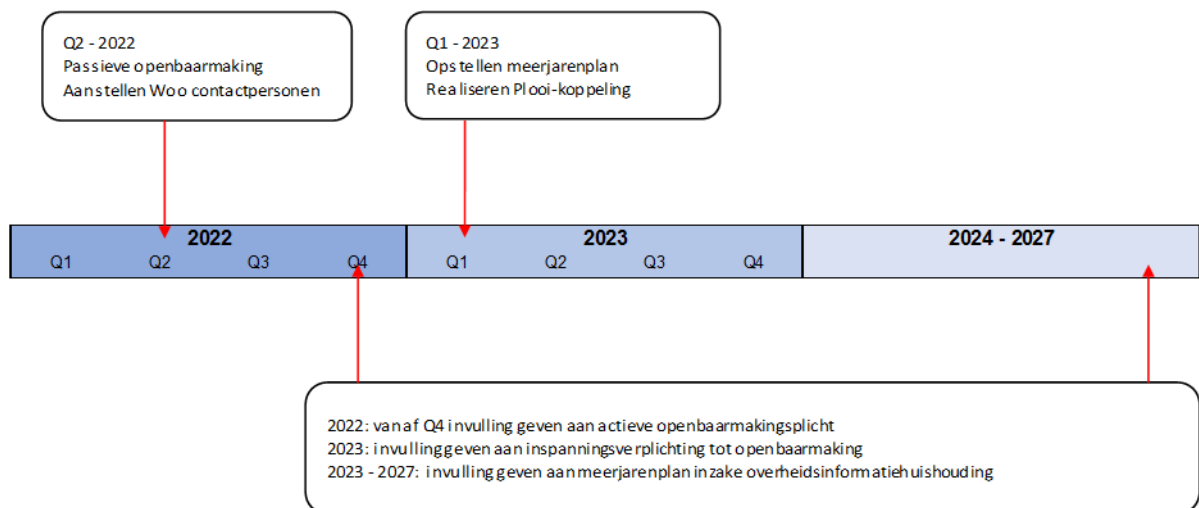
Q2 - 2022
Passieve openbaarmaking
Aanstellen Woo contactpersonen

Q1 - 2023
Opstellen meerjarenplan
Realiseren Plooi-koppeling

| 2022 | | | | 2023 | | | | 2024 - 2027 |
|---|---|---|---|---|---|---|---|---|
| Q1 | Q2 | Q3 | Q4 | Q1 | Q2 | Q3 | Q4 | |

2022: vanaf Q4 invulling geven aan actieve openbaarmakingsplicht
2023: invulling geven aan inspanningsverplichting tot openbaarmaking
2023 - 2027: invulling geven aan meerjarenplan inzake overheidsinformatiehuishouding